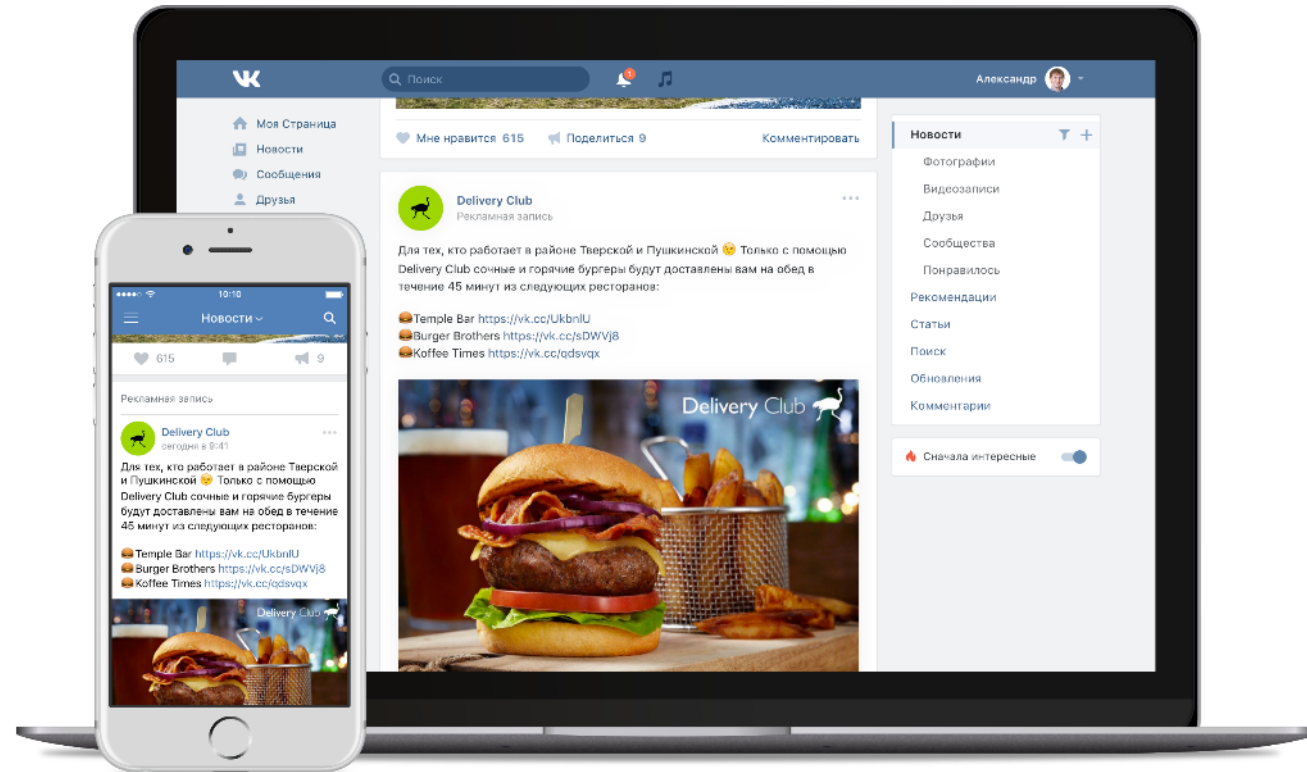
VK

Поиск

1

Александр

Моя Страница
Новости
Сообщения
Друзья

Мне нравится 615
Поделиться 9
Комментировать

Delivery Club
Рекламная запись

Для тех, кто работает в районе Тверской и Пушкинской 😉 Только с помощью Delivery Club сочные и горячие бургеры будут доставлены вам на обед в течение 45 минут из следующих ресторанов:

🍔Temple Bar https://vk.cc/UkbnlU
🍔Burger Brothers https://vk.cc/sDWVj8
🍔Koffee Times https://vk.cc/qdsvqx

Delivery Club

Новости
Фотографии
Видеозаписи
Друзья
Сообщества
Понравилось
Рекомендации
Статьи
Поиск
Обновления
Комментарии

Сначала интересные

10:10
Новости
615
9

Рекламная запись

Delivery Club
сегодня в 9:41

Для тех, кто работает в районе Тверской и Пушкинской 😉 Только с помощью Delivery Club сочные и горячие бургеры будут доставлены вам на обед в течение 45 минут из следующих ресторанов:

🍔Temple Bar https://vk.cc/UkbnlU
🍔Burger Brothers https://vk.cc/sDWVj8
🍔Koffee Times https://vk.cc/qdsvqx

Delivery Club